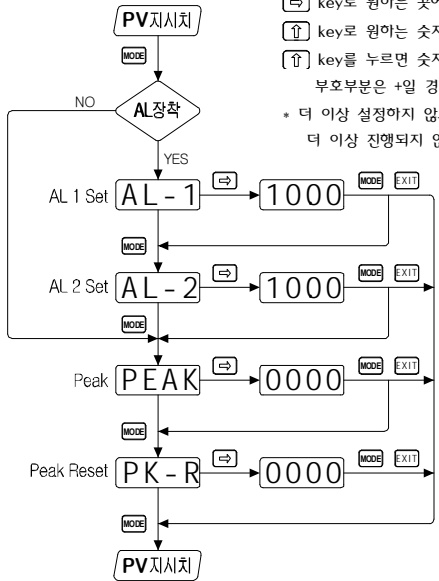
PV지시치

MODE

AL장착

NO

YES

AL 1 Set AL-1 ⇨ 1000 MODE EXIT

MODE

AL 2 Set AL-2 ⇨ 1000 MODE EXIT

MODE

Peak PEAK ⇨ 0000 MODE EXIT

MODE

Peak Reset PK-R ⇨ 0000 MODE EXIT

MODE

PV지시치

⇨ key로 원하는 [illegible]

⇧ key로 원하는 숫자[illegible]

⇧ key를 누르면 숫자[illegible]

부호부분은 +일 경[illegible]

* 더 이상 설정하지 않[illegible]

더 이상 진행되지 않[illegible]